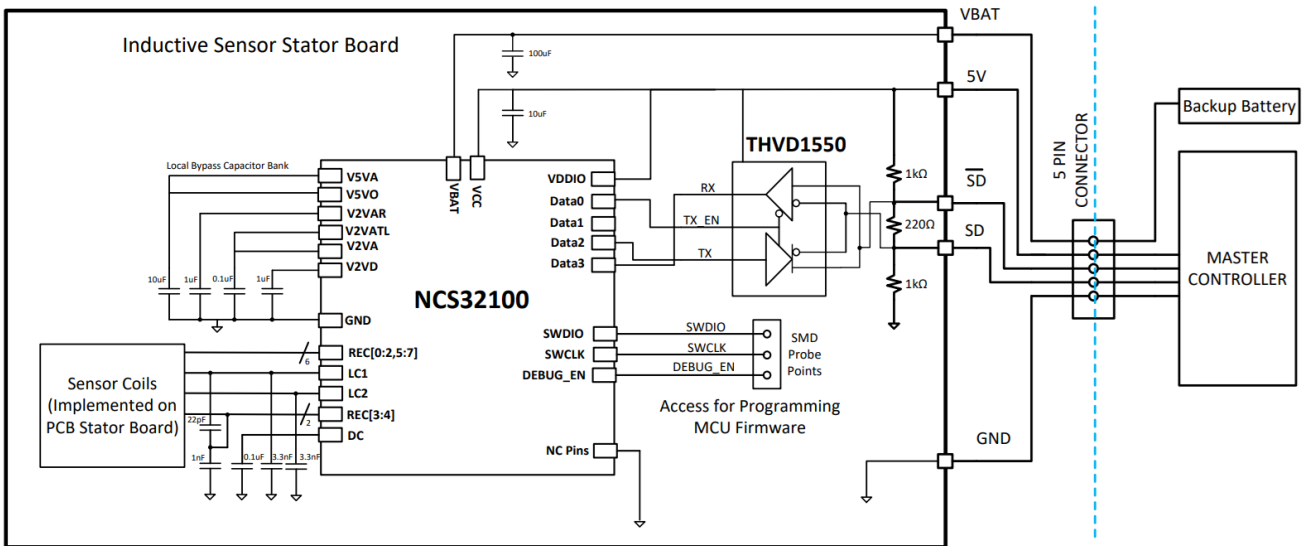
Inductive Sensor Stator Board

VBAT

100uF

5V

10uF

Backup Battery

THVD1550

Local Bypass Capacitor Bank

V5VA
V5VO
V2VAR
V2VATL
V2VA
V2VD

VBAT
VCC

VDDIO
Data0
Data1
Data2
Data3

RX
TX_EN
TX

1kΩ
220Ω
1kΩ

$\overline{SD}$
SD

5 PIN CONNECTOR

MASTER CONTROLLER

10uF 1uF 0.1uF 1uF

GND

NCS32100

SWDIO
SWCLK
DEBUG_EN

SWDIO
SWCLK
DEBUG_EN

SMD Probe Points

Access for Programming MCU Firmware

Sensor Coils (Implemented on PCB Stator Board)

REC[0:2,5:7]
6
LC1
LC2
REC[3:4]
2
DC

22pF
1nF
0.1uF
3.3nF
3.3nF

NC Pins

GND